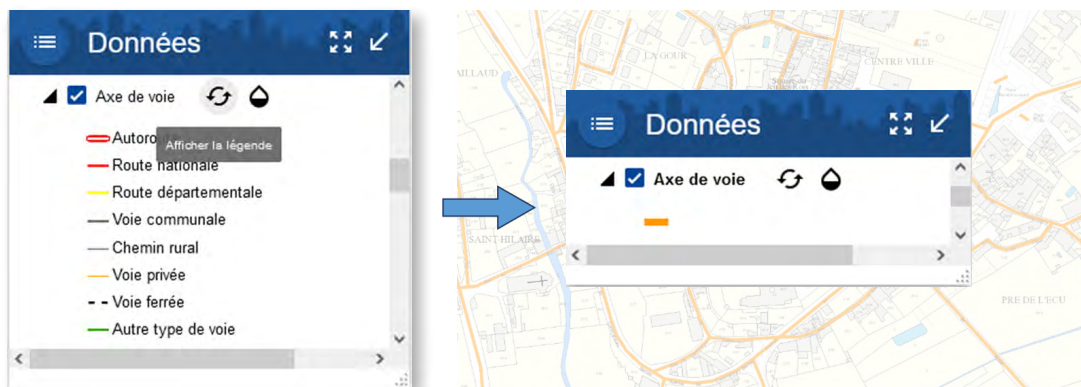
Données

Axe de voie

Autoro
Afficher la légende
Route nationale
Route départementale
Voie communale
Chemin rural
Voie privée
Voie ferrée
Autre type de voie

LA GOUR
CENTRE VILLE
MILLAUD
SAINT HILAIRE
PRE DE L'ECU

Données

Axe de voie